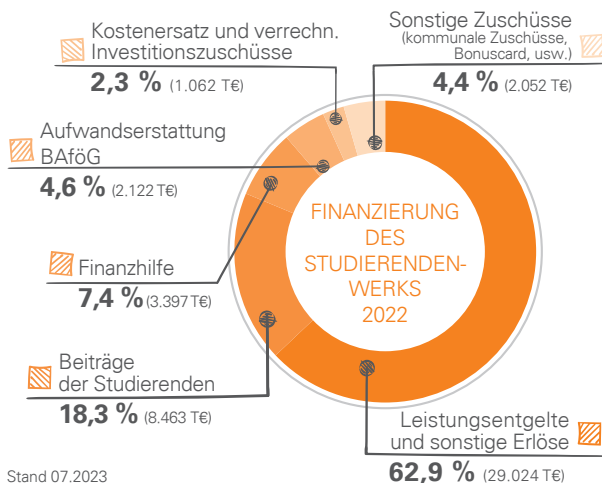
Kostenersatz und verrechn. Investitionszuschüsse
2,3 % (1.062 T€)

Sonstige Zuschüsse
(kommunale Zuschüsse, Bonuscard, usw.)
4,4 % (2.052 T€)

Aufwandserstattung BAföG
4,6 % (2.122 T€)

Finanzhilfe
7,4 % (3.397 T€)

Beiträge der Studierenden
18,3 % (8.463 T€)

FINANZIERUNG DES STUDIERENDEN-WERKS 2022

Leistungsentgelte und sonstige Erlöse
62,9 % (29.024 T€)

Stand 07.2023